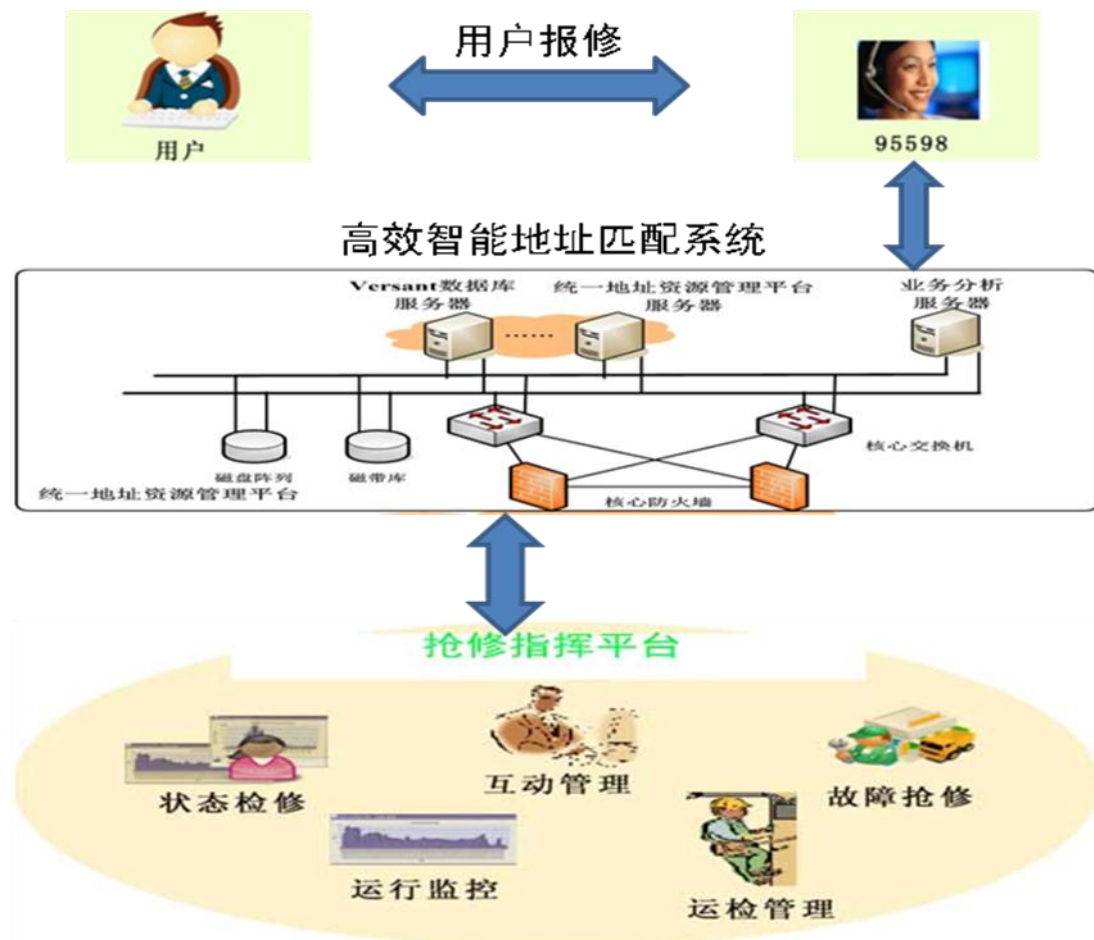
用户报修

用户

95598

高效智能地址匹配系统

Versant数据库服务器

统一地址资源管理平台服务器

业务分析服务器

核心交换机

磁盘阵列

磁带库

统一地址资源管理平台

核心防火墙

抢修指挥平台

互动管理

状态检修

故障抢修

运行监控

运检管理